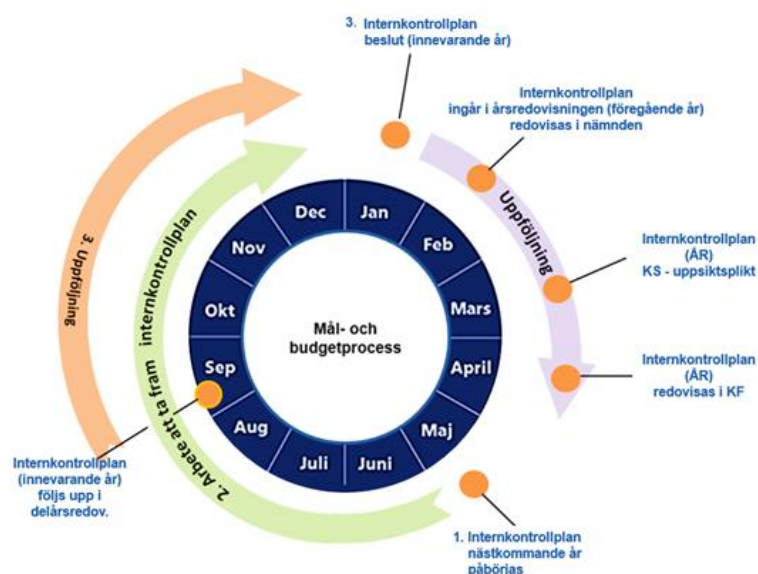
3. Internkontrollplan beslut (innevarande år)

Internkontrollplan ingår i årsredovisningen (föregående år) redovisas i nämnden

Uppföljning

Internkontrollplan (ÅR) KS - uppsiktsplikt

Internkontrollplan (ÅR) redovisas i KF

3. Uppföljning

2. Arbete att ta fram internkontrollplan

Dec
Jan
Feb
Mars
April
Maj
Juni
Juli
Aug
Sep
Okt
Nov

Mål- och budgetprocess

Internkontrollplan (innevarande år) följs upp i delårsredov.

1. Internkontrollplan nästkommande år påbörjas